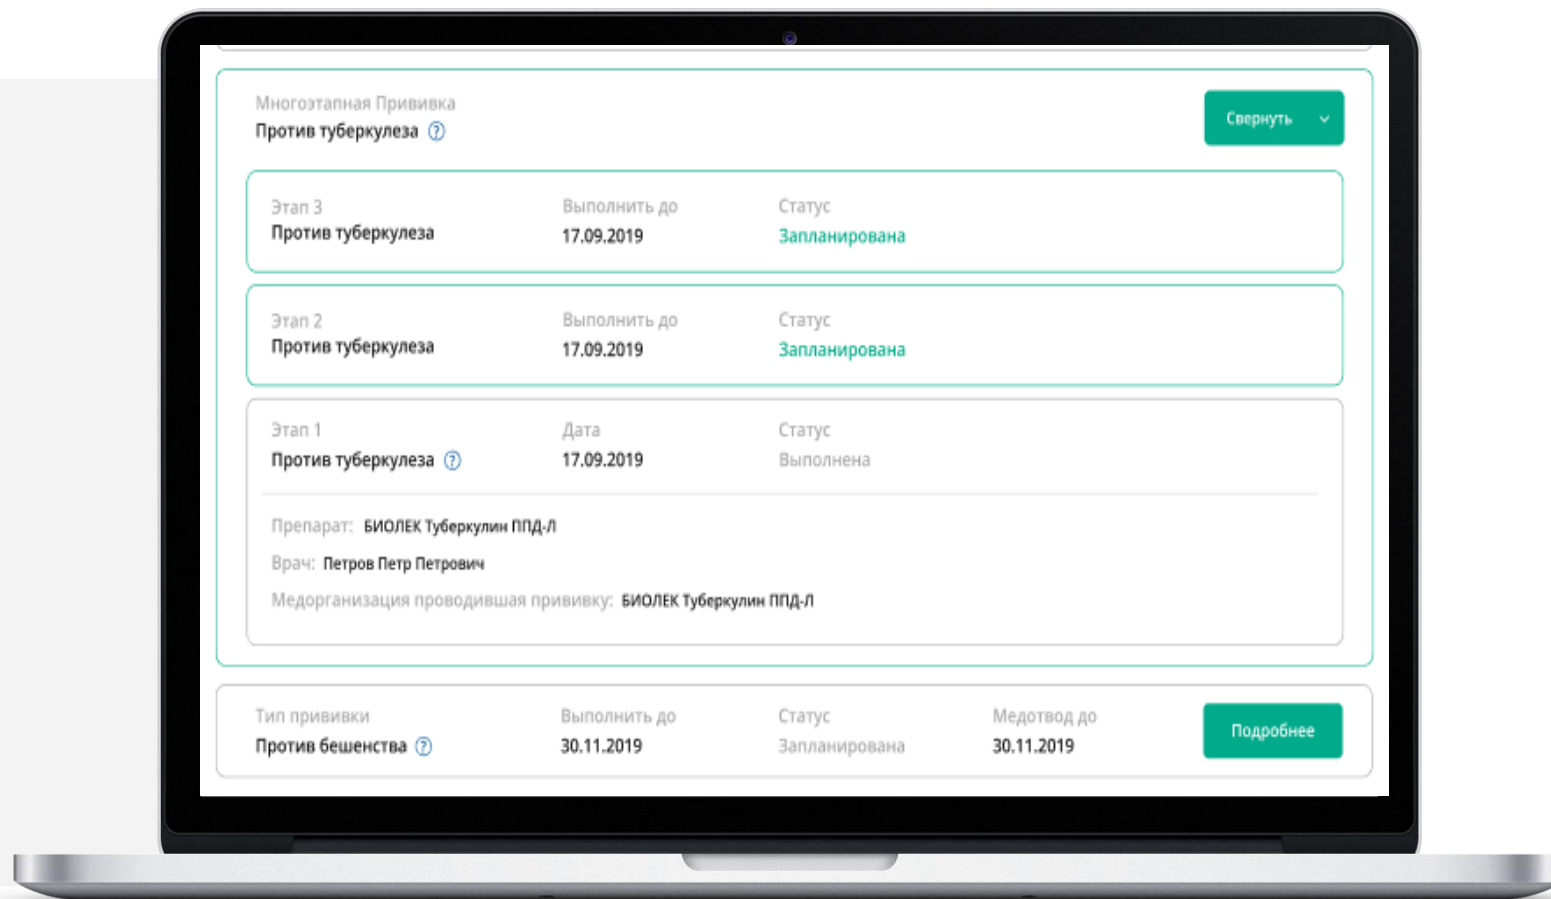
Многоэтапная Прививка
Против туберкулеза ?

Свернуть

Этап 3
Против туберкулеза

Выполнить до
17.09.2019

Статус
Запланирована

Этап 2
Против туберкулеза

Выполнить до
17.09.2019

Статус
Запланирована

Этап 1
Против туберкулеза ?

Дата
17.09.2019

Статус
Выполнена

Препарат: БИОЛЕК Туберкулин ППД-Л

Врач: Петров Петр Петрович

Медорганизация проводившая прививку: БИОЛЕК Туберкулин ППД-Л

Тип прививки
Против бешенства ?

Выполнить до
30.11.2019

Статус
Запланирована

Медотвод до
30.11.2019

Подробнее